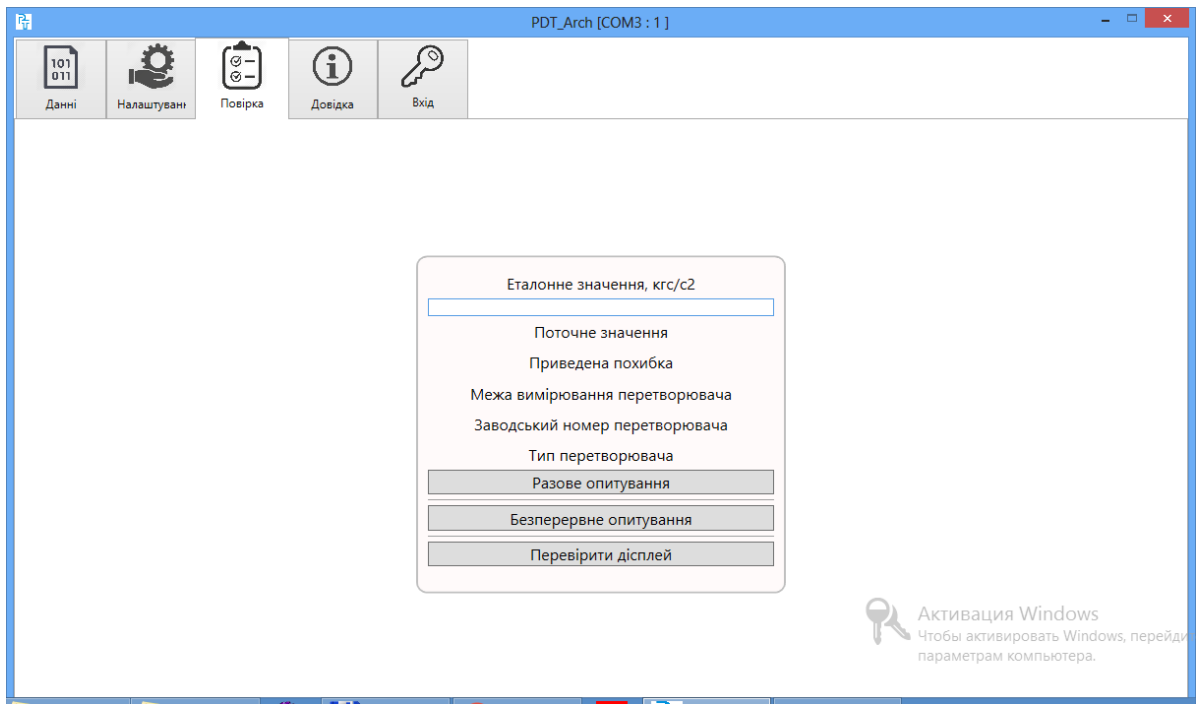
PDT_Arch [COM3 : 1 ]

101
011

Данні

Налаштуванн

Повірка

Довідка

Вхід

Еталонне значення, кгс/с2

Поточне значення

Приведена похибка

Межа вимірювання перетворювача

Заводський номер перетворювача

Тип перетворювача

Разове опитування

Безперервне опитування

Перевірити дісплей

Активация Windows
Чтобы активировать Windows, перейди
параметрам компьютера.